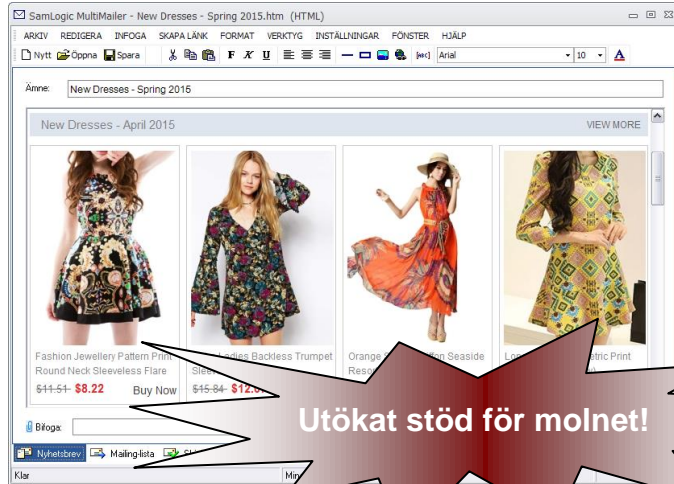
SamLogic MultiMailer - New Dresses - Spring 2015.htm (HTML)

ARKIV REDIGERA INFOGA SKAPA LÄNK FORMAT VERKTYG INSTÄLLNINGAR FÖNSTER HJÄLP

Nytt Öppna Spara F K U Arial 10 A

Ämne: New Dresses - Spring 2015

New Dresses - April 2015 VIEW MORE

Fashion Jewellery Pattern Print Round Neck Sleeveless Flare
$11.51 $8.22 Buy Now

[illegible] Ladies Backless Trumpet Slee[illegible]
$15.84 $12.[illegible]

Orange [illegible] Seaside Reso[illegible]

Lo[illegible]etric Print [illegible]

Bifoga:

Nyhetsbrev Mailing-lista Sl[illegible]

Klar Min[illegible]

Utökat stöd för molnet!